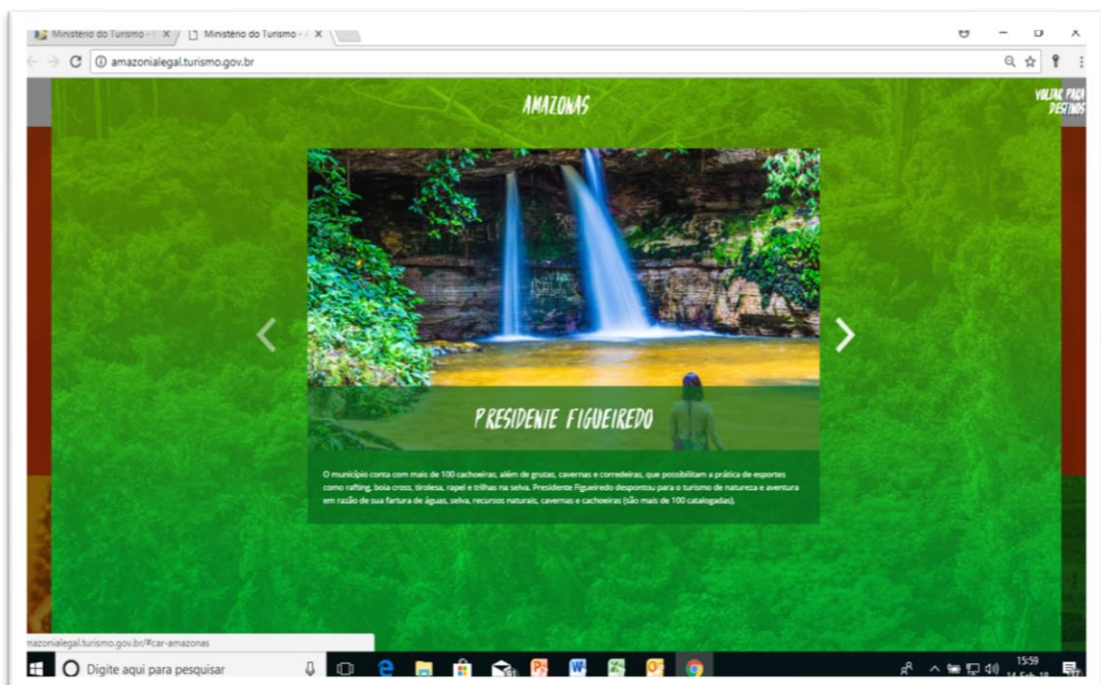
Ministério do Turismo - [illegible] ×
Ministério do Turismo - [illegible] ×

amazonialegal.turismo.gov.br

AMAZONAS

VOLTAR PARA DESTINOS

PRESIDENTE FIGUEIREDO

O município conta com mais de 100 cachoeiras, além de grutas, cavernas e corredeiras, que possibilitam a prática de esportes como rafting, boia cross, tirolesa, rapel e trilhas na selva. Presidente Figueiredo despontou para o turismo de natureza e aventura em razão de sua fartura de águas, selva, recursos naturais, cavernas e cachoeiras (são mais de 100 catalogadas).

mazonialegal.turismo.gov.br/#car-amazonas

Digite aqui para pesquisar

15:59
14-Feb-18